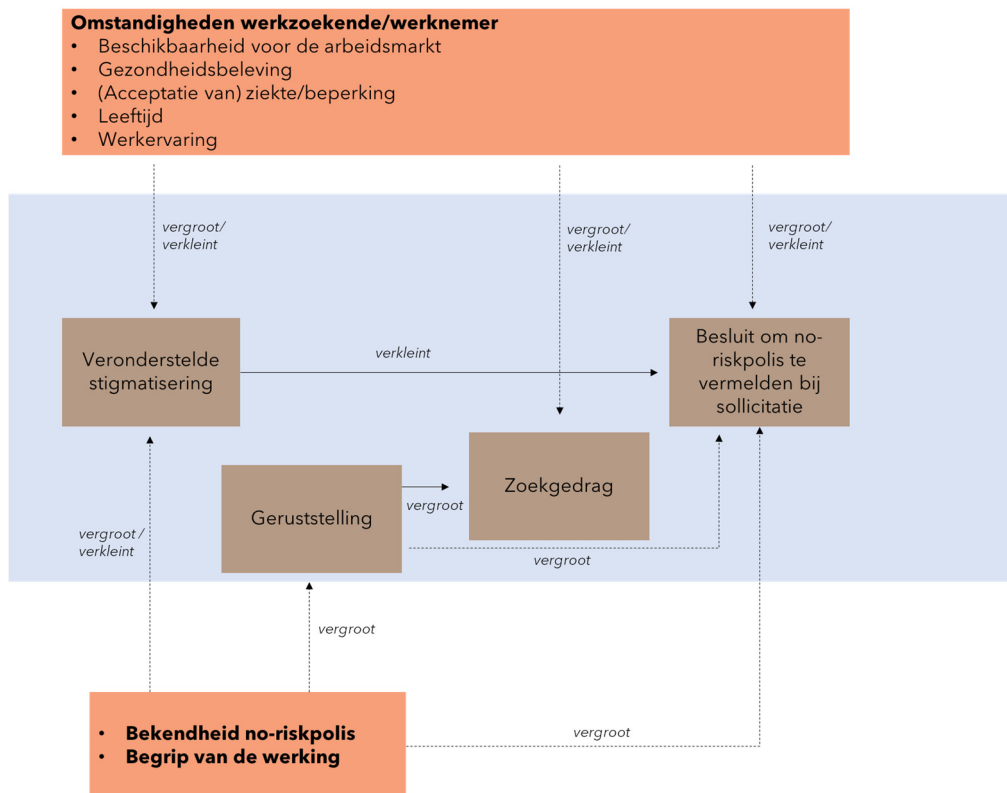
**Omstandigheden werkzoekende/werknemer**
• Beschikbaarheid voor de arbeidsmarkt
• Gezondheidsbeleving
• (Acceptatie van) ziekte/beperking
• Leeftijd
• Werkervaring

vergroot/ verkleint

vergroot/ verkleint

vergroot/ verkleint

Veronderstelde stigmatisering

verkleint

Besluit om no-riskpolis te vermelden bij sollicitatie

Zoekgedrag

Geruststelling

vergroot

vergroot

vergroot / verkleint

vergroot

• **Bekendheid no-riskpolis**
• **Begrip van de werking**

vergroot